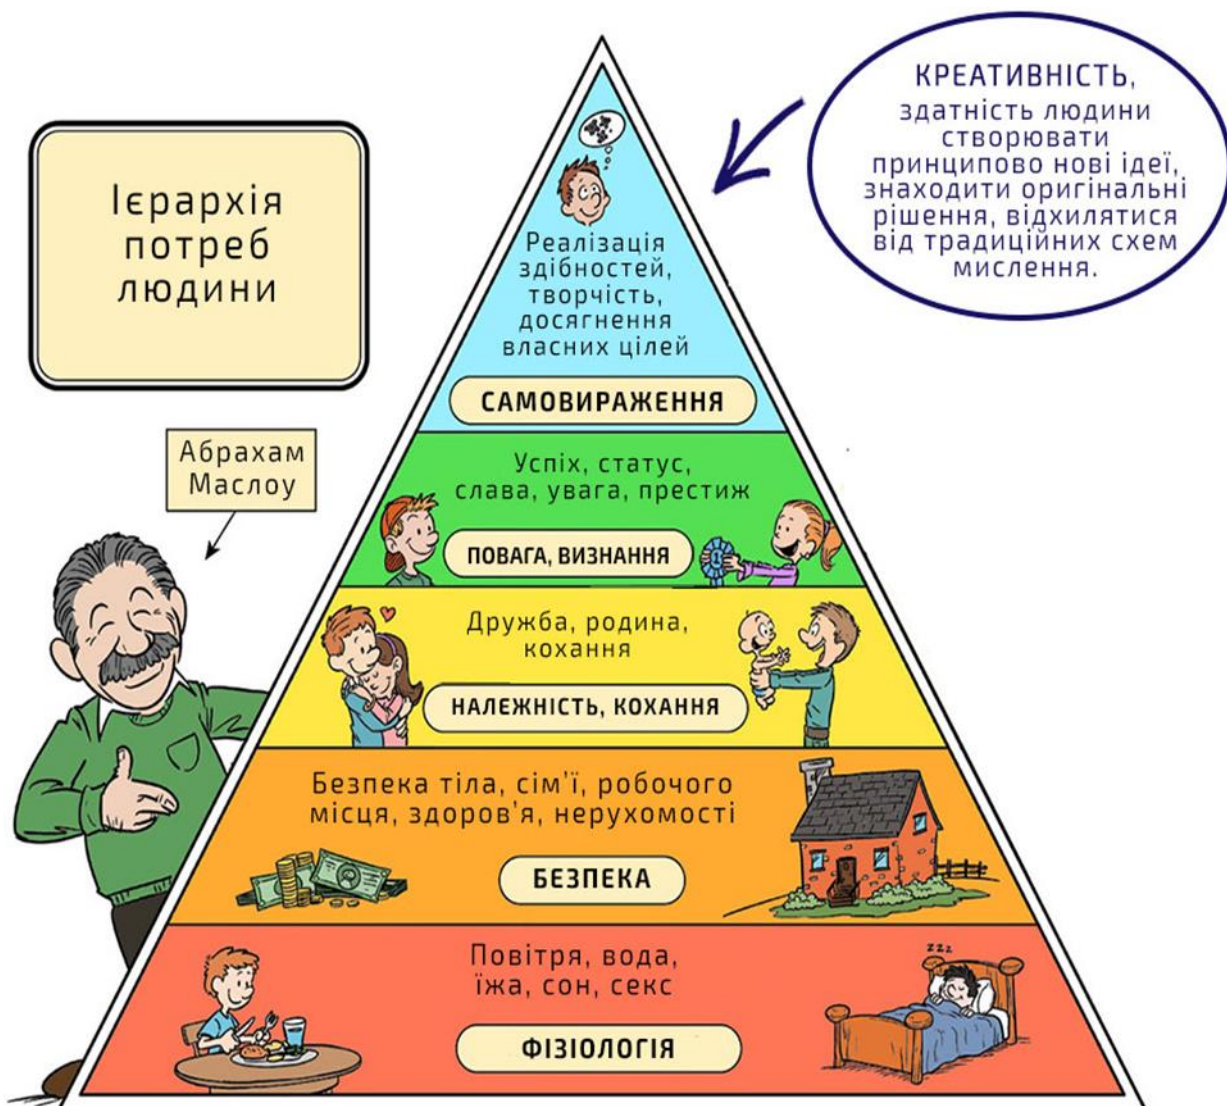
Ієрархія потреб людини

Абрахам Маслоу

КРЕАТИВНІСТЬ, здатність людини створювати принципово нові ідеї, знаходити оригінальні рішення, відхилятися від традиційних схем мислення.

Реалізація здібностей, творчість, досягнення власних цілей

САМОВИРАЖЕННЯ

Успіх, статус, слава, увага, престиж

ПОВАГА, ВИЗНАННЯ

Дружба, родина, кохання

НАЛЕЖНІСТЬ, КОХАННЯ

Безпека тіла, сім'ї, робочого місця, здоров'я, нерухомості

БЕЗПЕКА

Повітря, вода, їжа, сон, секс

ФІЗІОЛОГІЯ